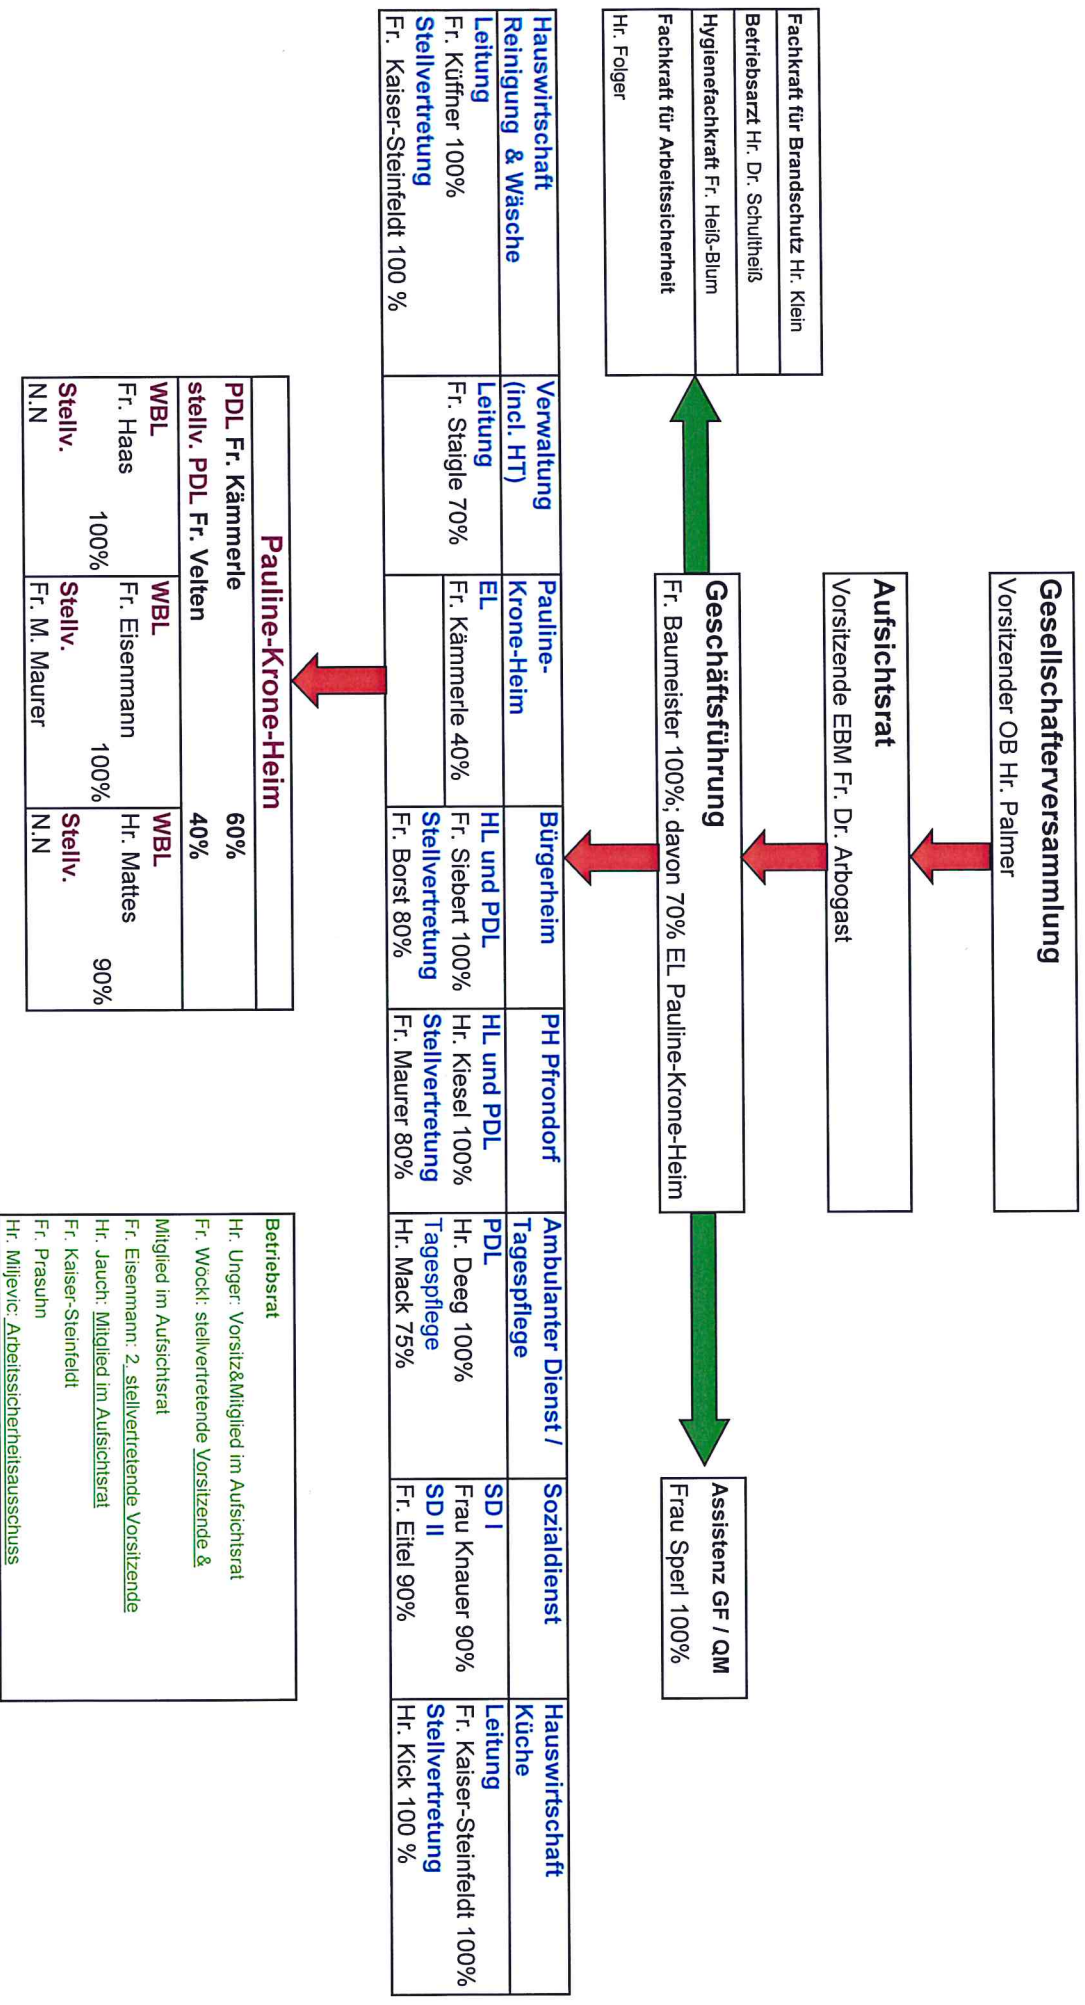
Gesellschafterversammlung
Vorsitzender OB Hr. Palmer

Aufsichtsrat
Vorsitzende EBM Fr. Dr. Arbogast

Geschäftsführung
Fr. Baumeister 100%; davon 70% EL Pauline-Krone-Heim

Fachkraft für Brandschutz Hr. Klein
Betriebsarzt Hr. Dr. Schultheiß
Hygienefachkraft Fr. Heiß-Blum
Fachkraft für Arbeitssicherheit
Hr. Folger

Assistenz GF / QM
Frau Sperl 100%

| Hauswirtschaft Reinigung & Wäsche<br>Leitung<br>Fr. Küffner 100%<br>Stellvertretung<br>Fr. Kaiser-Steinfeldt 100 % | Verwaltung (incl. HT)<br>Leitung<br>Fr. Staigle 70% | Pauline-Krone-Heim<br>EL<br>Fr. Kämmerle 40% | Bürgerheim<br>HL und PDL<br>Fr. Siebert 100%<br>Stellvertretung<br>Fr. Borst 80% | PH Pfrondorf<br>HL und PDL<br>Hr. Kiesel 100%<br>Stellvertretung<br>Fr. Maurer 80% | Ambulanter Dienst / Tagespflege<br>PDL<br>Hr. Deeg 100%<br>Tagespflege<br>Hr. Mack 75% | Sozialdienst<br>SD I<br>Frau Knauer 90%<br>SD II<br>Fr. Eitel 90% | Hauswirtschaft Küche<br>Leitung<br>Fr. Kaiser-Steinfeldt 100%<br>Stellvertretung<br>Hr. Kick 100 % |
|---|---|---|---|---|---|---|---|

Pauline-Krone-Heim
PDL Fr. Kämmerle 60%
stellv. PDL Fr. Velten 40%

| WBL<br>Fr. Haas 100% | WBL<br>Fr. Eisenmann 100% | WBL<br>Hr. Mattes 90% |
|---|---|---|
| Stellv.<br>N.N | Stellv.<br>Fr. M. Maurer | Stellv.<br>N.N |

Betriebsrat
Hr. Unger: Vorsitz&Mitglied im Aufsichtsrat
Fr. Wöckl: stellvertretende Vorsitzende & Mitglied im Aufsichtsrat
Fr. Eisenmann: 2. stellvertretende Vorsitzende
Hr. Jauch: Mitglied im Aufsichtsrat
Fr. Kaiser-Steinfeldt
Fr. Prasuhn
Hr. Miljevic: Arbeitssicherheitsausschuss